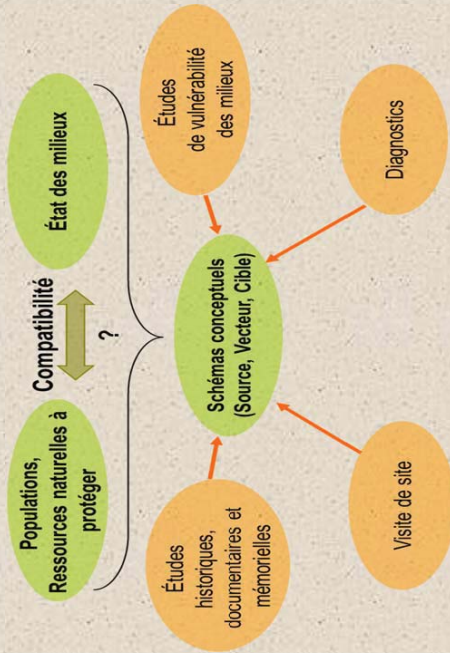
Populations, Ressources naturelles à protéger

Compatibilité

?

État des milieux

Schémas conceptuels (Source, Vecteur, Cible)

Études historiques, documentaires et mémorielles

Visite de site

Diagnostics

Études de vulnérabilité des milieux